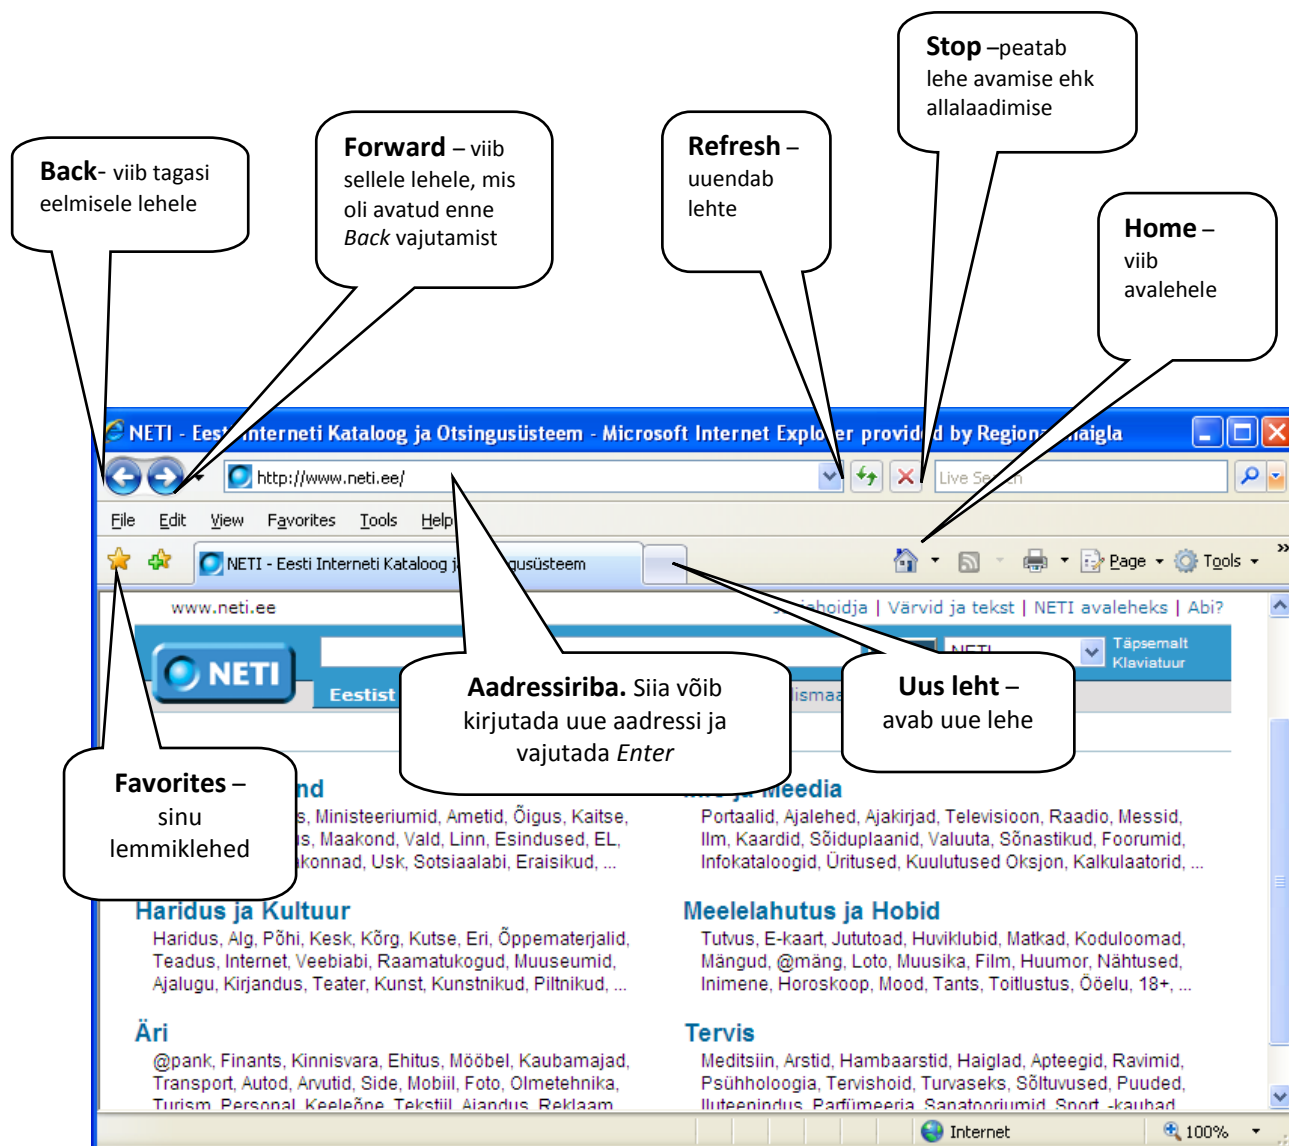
**Back**- viib tagasi eelmisele lehele

**Forward** – viib sellele lehele, mis oli avatud enne *Back* vajutamist

**Refresh** – uuendab lehte

**Stop** –peatab lehe avamise ehk allalaadimise

**Home** – viib avalehele

NETI - Eest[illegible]nterneti Kataloog ja Otsingusüsteem - Microsoft Internet Explo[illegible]er provid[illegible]d by Region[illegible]aigla

http://www.neti.ee/

Live Se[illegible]h

File Edit View Favorites Tools Help

NETI - Eesti Interneti Kataloog j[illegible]gusüsteem

Page Tools

www.neti.ee

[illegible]hoidja | Värvid ja tekst | NETI avaleheks | Abi?

NETI

Eestist

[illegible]ismaa

Täpsemalt Klaviatuur

**Aadressiriba.** Siia võib kirjutada uue aadressi ja vajutada *Enter*

**Uus leht** – avab uue lehe

**Favorites** – sinu lemmiklehed

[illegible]nd
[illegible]s, Ministeeriumid, Ametid, Õigus, Kaitse, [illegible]s, Maakond, Vald, Linn, Esindused, EL, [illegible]konnad, Usk, Sotsiaalabi, Eraisikud, ...

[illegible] Meedia
Portaalid, Ajalehed, Ajakirjad, Televisioon, Raadio, Messid, Ilm, Kaardid, Sõiduplaanid, Valuuta, Sõnastikud, Foorumid, Infokataloogid, Üritused, Kuulutused Oksjon, Kalkulaatorid, ...

Haridus ja Kultuur
Haridus, Alg, Põhi, Kesk, Kõrg, Kutse, Eri, Õppematerjalid, Teadus, Internet, Veebiabi, Raamatukogud, Muuseumid, Ajalugu, Kirjandus, Teater, Kunst, Kunstnikud, Piltnikud, ...

Meelelahutus ja Hobid
Tutvus, E-kaart, Jututoad, Huviklubid, Matkad, Koduloomad, Mängud, @mäng, Loto, Muusika, Film, Huumor, Nähtused, Inimene, Horoskoop, Mood, Tants, Toitlustus, Ööelu, 18+, ...

Äri
@pank, Finants, Kinnisvara, Ehitus, Mööbel, Kaubamajad, Transport, Autod, Arvutid, Side, Mobiil, Foto, Olmetehnika, Turism, Personal, Keeleõpe, Tekstiil, Aiandus, Reklaam

Tervis
Meditsiin, Arstid, Hambaarstid, Haiglad, Apteegid, Ravimid, Psühholoogia, Tervishoid, Turvaseks, Sõltuvused, Puuded, Iluteenindus, Parfümeeria, Sanatooriumid, Sport -kaubad

Internet

100%